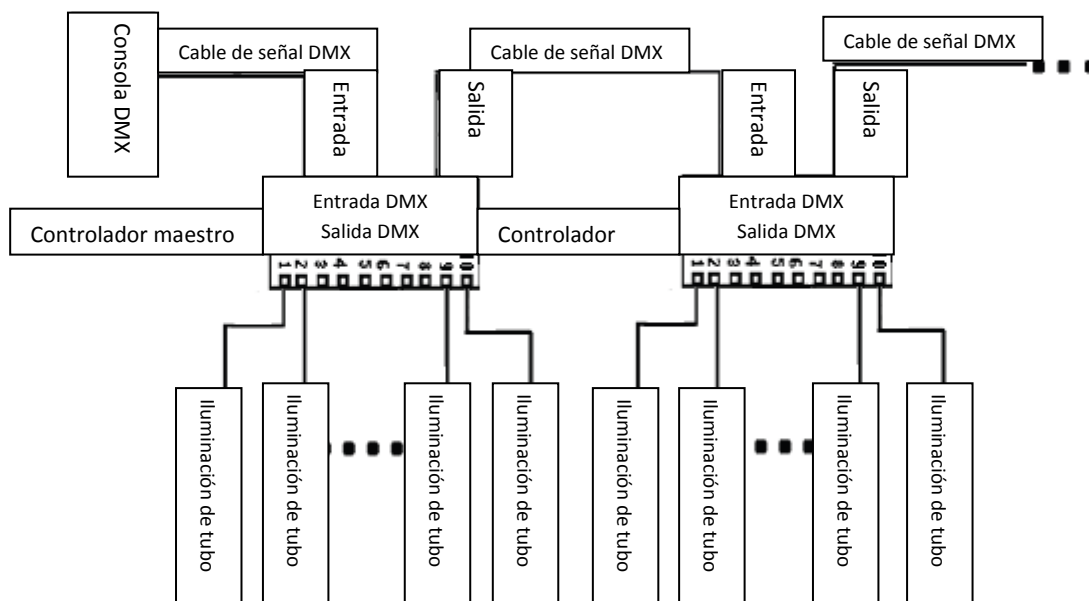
Consola DMX

Cable de señal DMX

Entrada

Salida

Cable de señal DMX

Entrada

Salida

Cable de señal DMX

Entrada DMX
Salida DMX

Controlador maestro

1 2 3 4 5 6 7 8 9 10

Controlador

Entrada DMX
Salida DMX

1 2 3 4 5 6 7 8 9 10

Iluminación de tubo

Iluminación de tubo

Iluminación de tubo

Iluminación de tubo

Iluminación de tubo

Iluminación de tubo

Iluminación de tubo

Iluminación de tubo